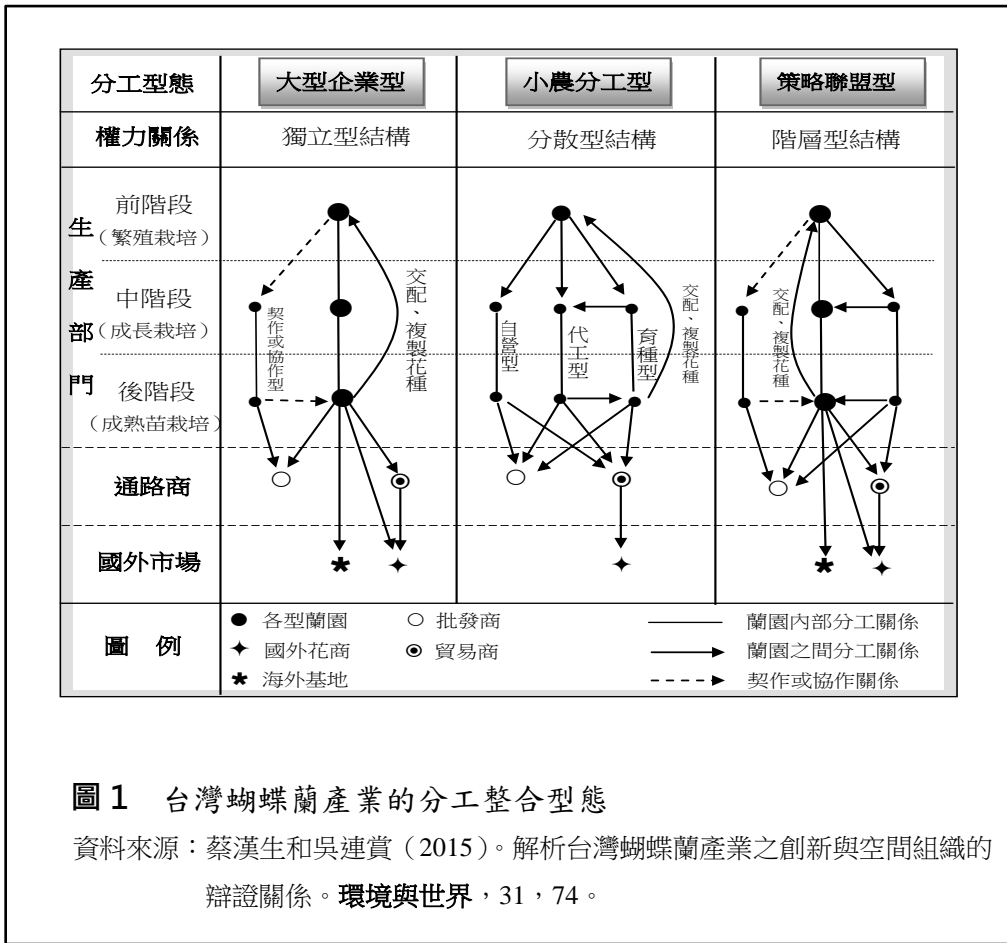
| 分工型態 | 大型企業型 | 小農分工型 | 策略聯盟型 |
|---|---|---|---|
| 權力關係 | 獨立型結構 | 分散型結構 | 階層型結構 |

生產部門

前階段（繁殖栽培）

中階段（成長栽培）

後階段（成熟苗栽培）

通路商

國外市場

契作或協作型

交配、複製花種

自營型

代工型

育種型

交配、複製花種

交配、複製花種

圖例

● 各型蘭園
○ 批發商
✦ 國外花商
⊙ 貿易商
★ 海外基地
蘭園內部分工關係
蘭園之間分工關係
契作或協作關係

圖1　台灣蝴蝶蘭產業的分工整合型態

資料來源：蔡漢生和吳連賞（2015）。解析台灣蝴蝶蘭產業之創新與空間組織的辯證關係。環境與世界，31，74。